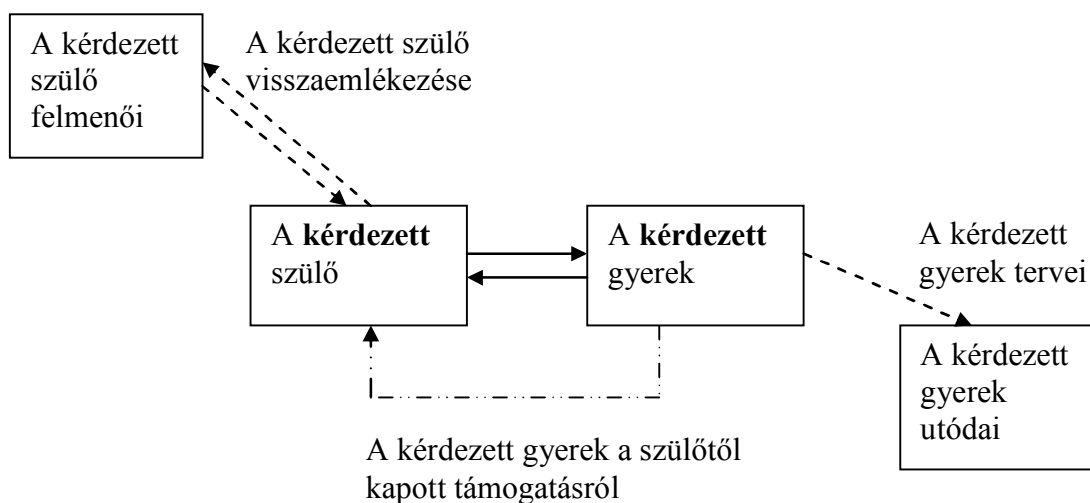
A kérdezett szülő felmenői

A kérdezett szülő visszaemlékezése

A **kérdezett** szülő

A **kérdezett** gyerek

A kérdezett gyerek tervei

A kérdezett gyerek utódai

A kérdezett gyerek a szülőtől kapott támogatásról